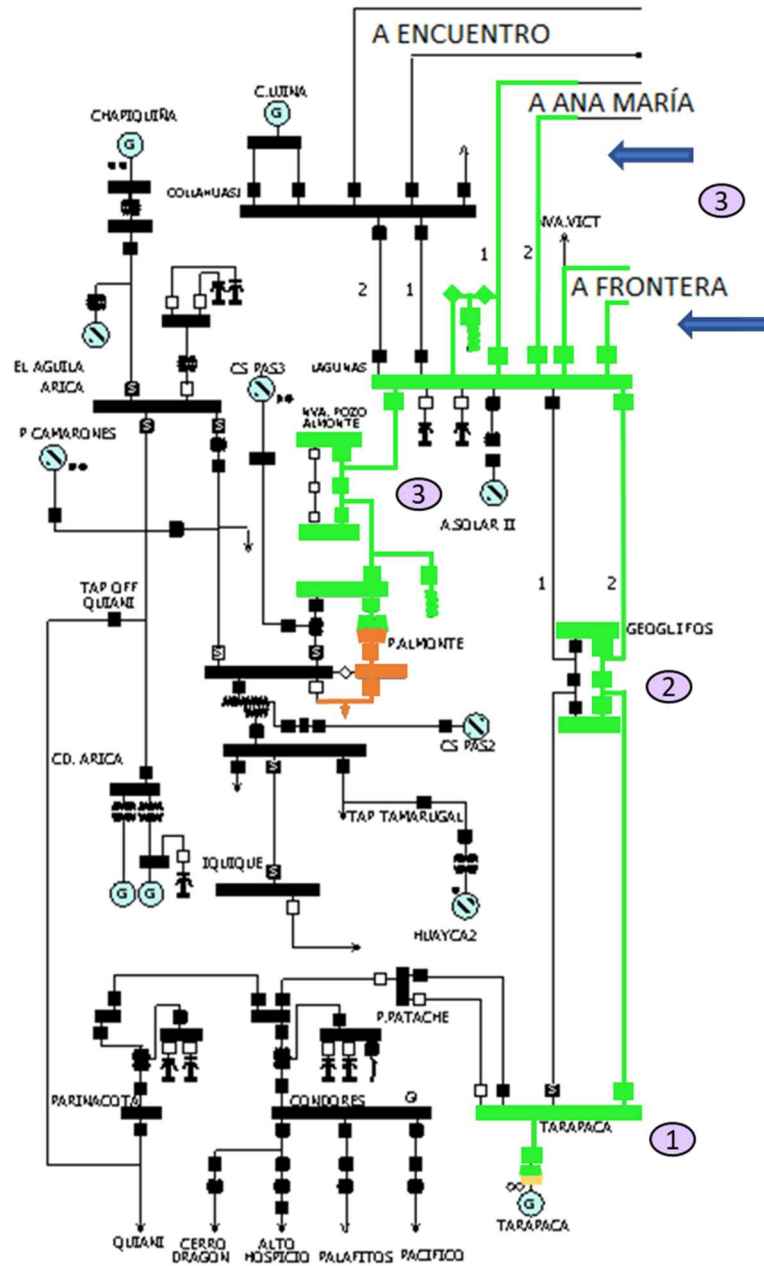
A ENCUENTRO
C.LUNA
CHAPIQUIÑA
G
G
COLLAHUASI
A ANA MARÍA
3
NVA.VICT
1
2
A FRONTERA
2
1
EL AGUILA
ARICA
LAGUNAS
CS PAS3
NVA. POZO ALMONTE
P CAMARONES
3
A.SOLAR II
TAP OFF QUIANI
1
2
GEOGLIFOS
P.ALMONTE
2
CS PAS2
CD. ARICA
TAP TAMARUGAL
G
G
IQUIQUE
HUAYCA2
P.PATACHE
PARINACOTA
CONDORES
G
TARAPACA
1
G
TARAPACA
QUIANI
CERRO DRAGON
ALTO HOSPICIO
PALAFITOS
PACIFICO